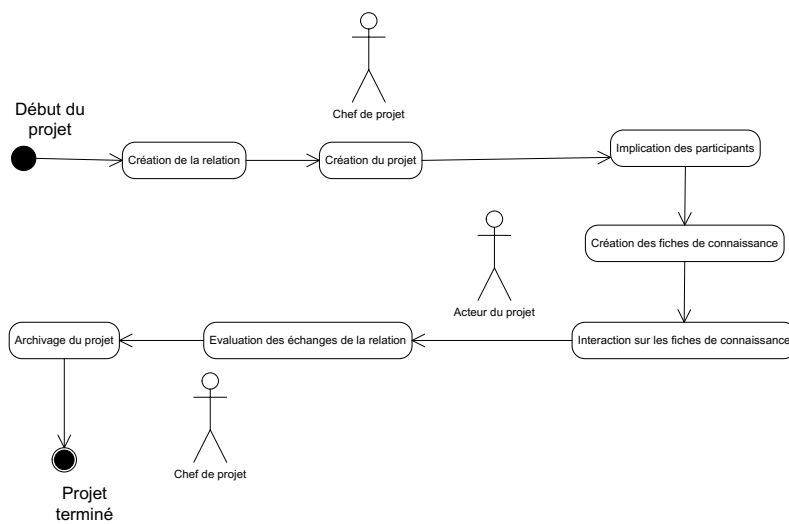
Chef de projet

Début du projet

Création de la relation

Création du projet

Implication des participants

Création des fiches de connaissance

Acteur du projet

Archivage du projet

Evaluation des échanges de la relation

Interaction sur les fiches de connaissance

Chef de projet

Projet terminé